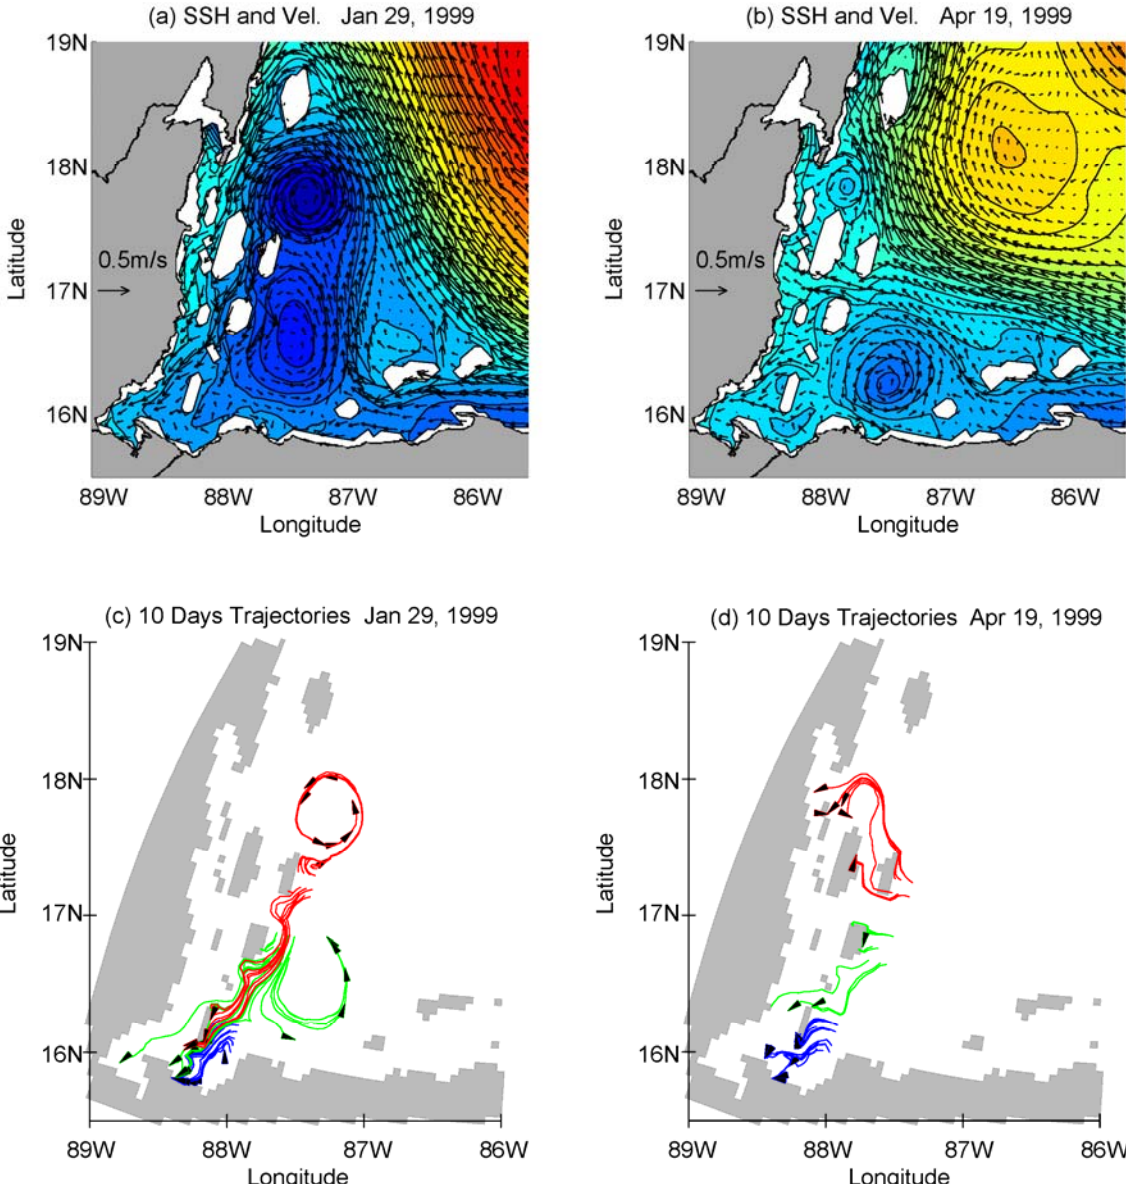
(a) SSH and Vel. Jan 29, 1999

19N
18N
17N
16N
Latitude
0.5m/s
89W 88W 87W 86W
Longitude

(b) SSH and Vel. Apr 19, 1999

19N
18N
17N
16N
Latitude
0.5m/s
89W 88W 87W 86W
Longitude

(c) 10 Days Trajectories Jan 29, 1999

19N
18N
17N
16N
Latitude
89W 88W 87W 86W
Longitude

(d) 10 Days Trajectories Apr 19, 1999

19N
18N
17N
16N
Latitude
89W 88W 87W 86W
Longitude